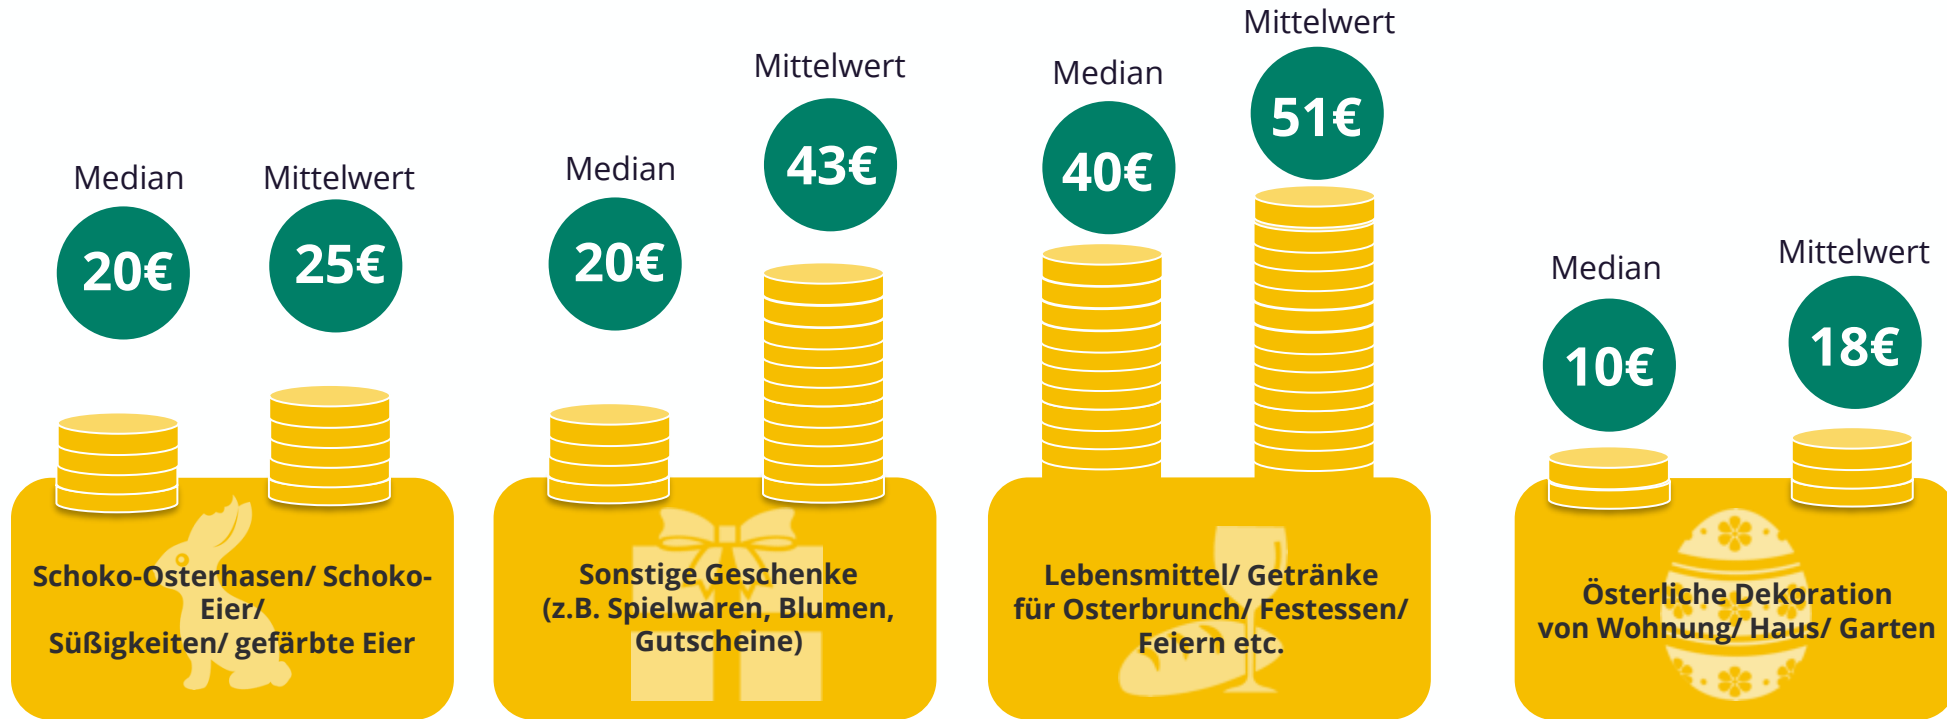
Median

20€

Mittelwert

25€

Schoko-Osterhasen/ Schoko-Eier/ Süßigkeiten/ gefärbte Eier

Median

20€

Mittelwert

43€

Sonstige Geschenke (z.B. Spielwaren, Blumen, Gutscheine)

Median

40€

Mittelwert

51€

Lebensmittel/ Getränke für Osterbrunch/ Festessen/ Feiern etc.

Median

10€

Mittelwert

18€

Österliche Dekoration von Wohnung/ Haus/ Garten